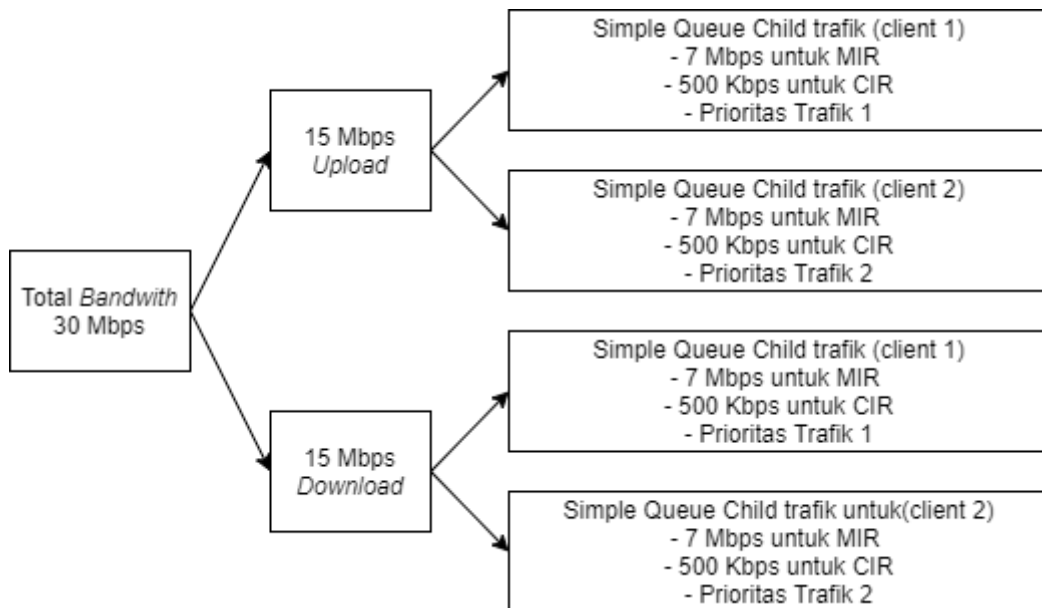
Total Bandwith
30 Mbps

15 Mbps
Upload

Simple Queue Child trafik (client 1)
- 7 Mbps untuk MIR
- 500 Kbps untuk CIR
- Prioritas Trafik 1

Simple Queue Child trafik (client 2)
- 7 Mbps untuk MIR
- 500 Kbps untuk CIR
- Prioritas Trafik 2

15 Mbps
Download

Simple Queue Child trafik (client 1)
- 7 Mbps untuk MIR
- 500 Kbps untuk CIR
- Prioritas Trafik 1

Simple Queue Child trafik untuk(client 2)
- 7 Mbps untuk MIR
- 500 Kbps untuk CIR
- Prioritas Trafik 2